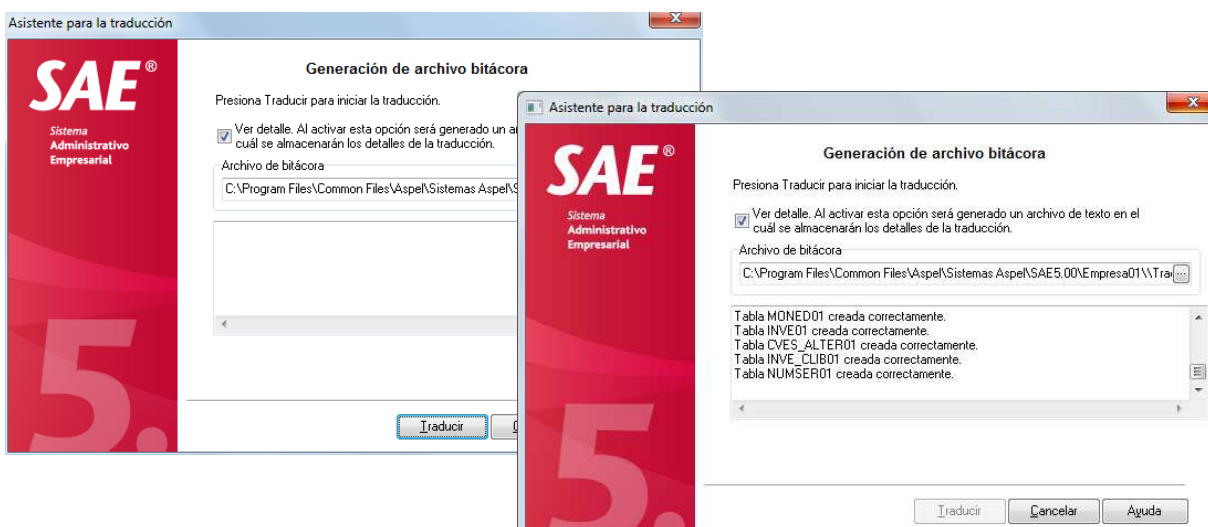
Asistente para la traducción

SAE®

Sistema Administrativo Empresarial

Generación de archivo bitácora

Presiona Traducir para iniciar la traducción.

Ver detalle. Al activar esta opción será generado un a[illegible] cuál se almacenarán los detalles de la traducción.

Archivo de bitácora

C:\Program Files\Common Files\Aspel\Sistemas Aspel\S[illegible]

5.

Traducir

Asistente para la traducción

SAE®

Sistema Administrativo Empresarial

Generación de archivo bitácora

Presiona Traducir para iniciar la traducción.

Ver detalle. Al activar esta opción será generado un archivo de texto en el cuál se almacenarán los detalles de la traducción.

Archivo de bitácora

C:\Program Files\Common Files\Aspel\Sistemas Aspel\SAE5.00\Empresa01\\Tra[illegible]

Tabla MONED01 creada correctamente.
Tabla INVE01 creada correctamente.
Tabla CVES_ALTER01 creada correctamente.
Tabla INVE_CLIB01 creada correctamente.
Tabla NUMSER01 creada correctamente.

5.

Traducir
Cancelar
Ayuda